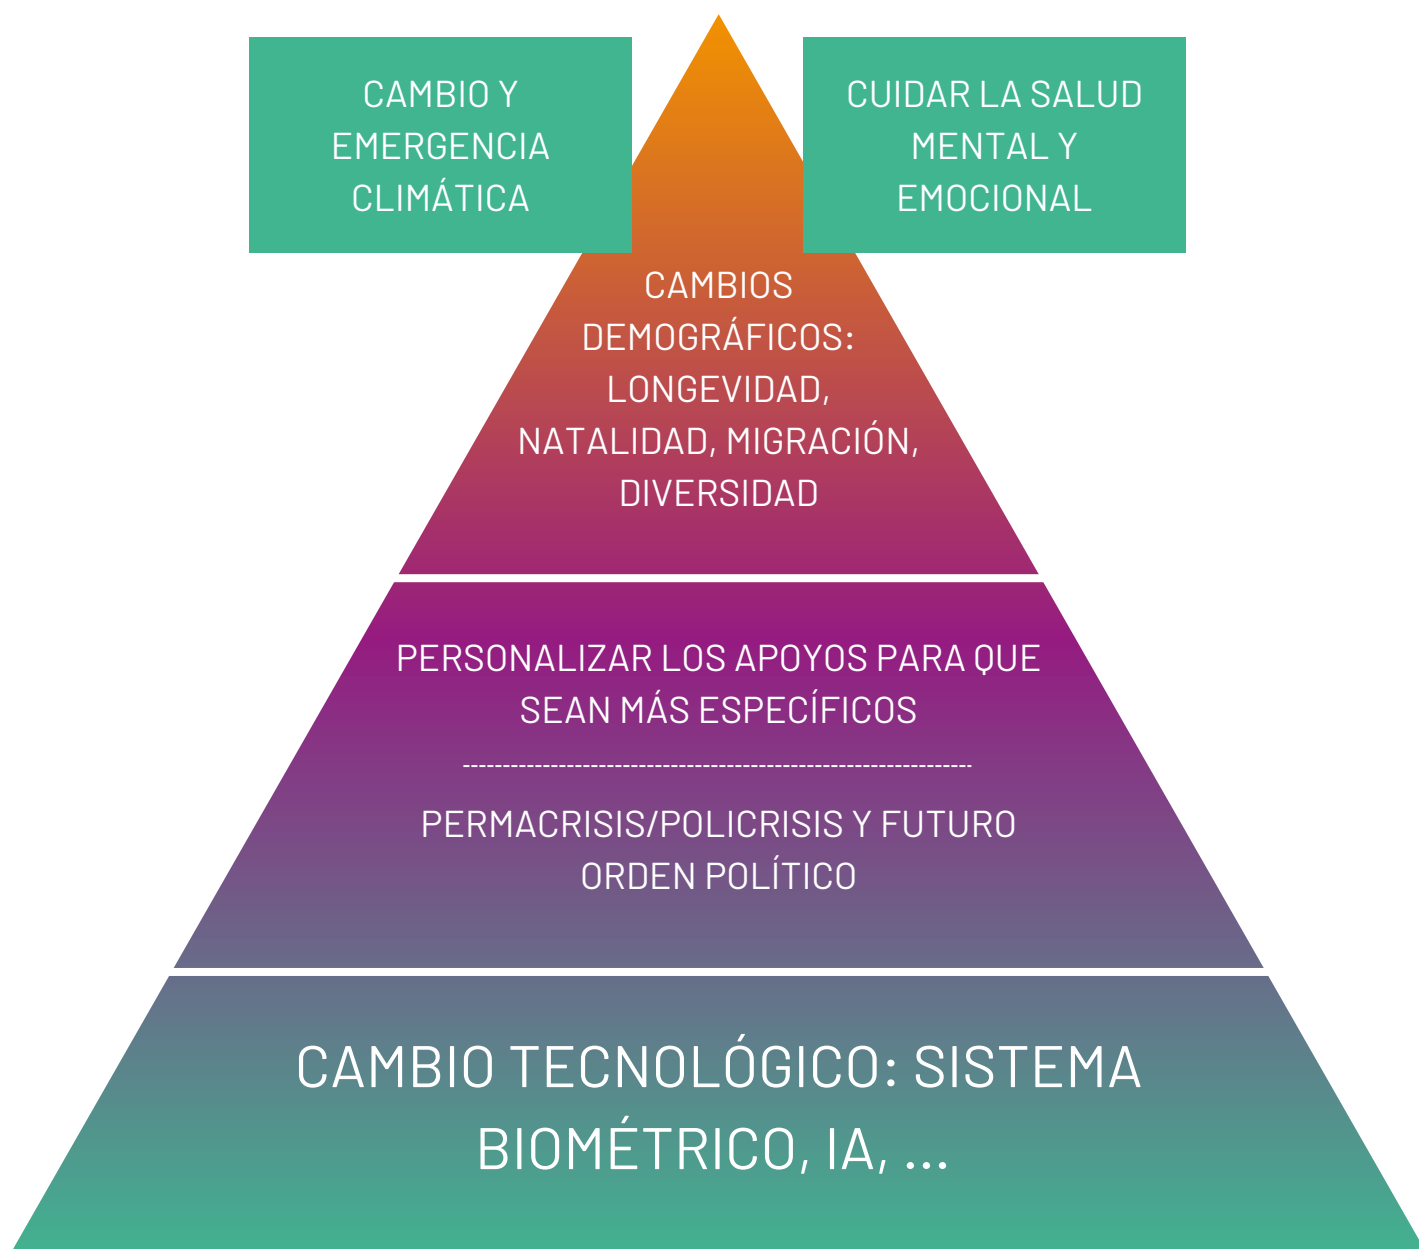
CAMBIO Y EMERGENCIA CLIMÁTICA

CUIDAR LA SALUD MENTAL Y EMOCIONAL

CAMBIOS DEMOGRÁFICOS: LONGEVIDAD, NATALIDAD, MIGRACIÓN, DIVERSIDAD

PERSONALIZAR LOS APOYOS PARA QUE SEAN MÁS ESPECÍFICOS

PERMACRISIS/POLICRISIS Y FUTURO ORDEN POLÍTICO

CAMBIO TECNOLÓGICO: SISTEMA BIOMÉTRICO, IA, ...